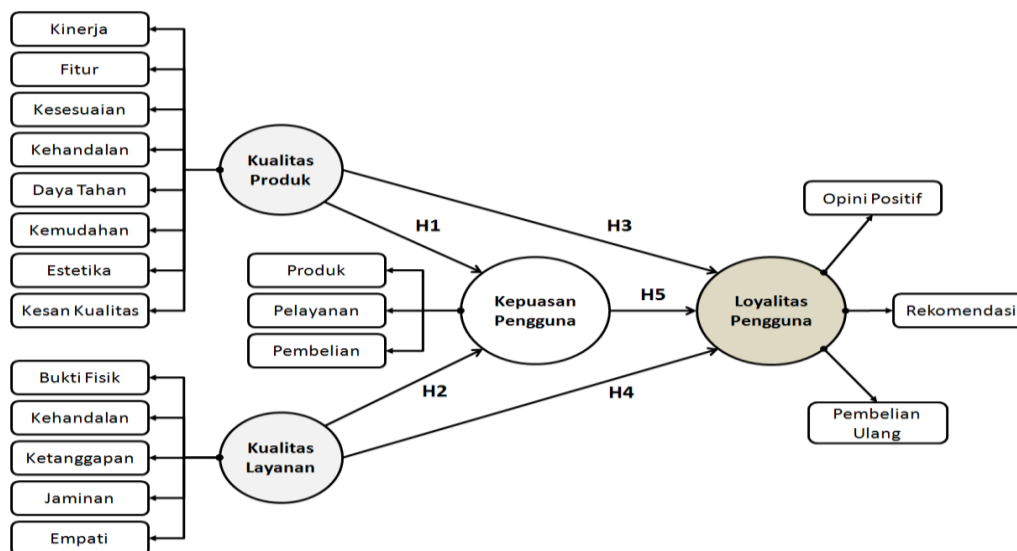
Kinerja
Fitur
Kesesuaian
Kehandalan
Daya Tahan
Kemudahan
Estetika
Kesan Kualitas

Kualitas Produk

H1
H3

Opini Positif

Produk
Pelayanan
Pembelian

Kepuasan Pengguna

H5

Loyalitas Pengguna

Rekomendasi

Bukti Fisik
Kehandalan
Ketanggapan
Jaminan
Empati

Kualitas Layanan

H2
H4

Pembelian Ulang